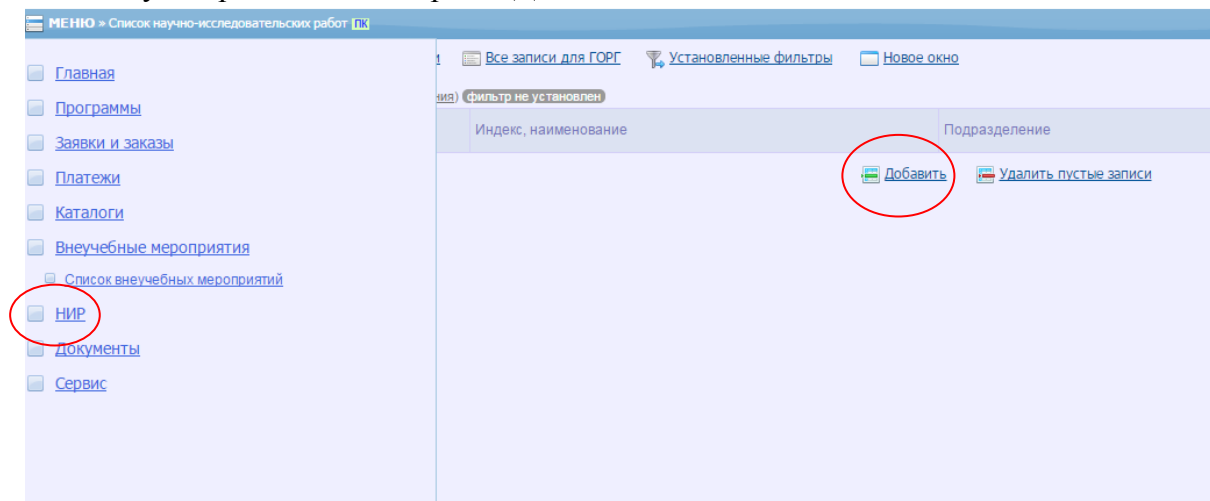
МЕНЮ » Список научно-исследовательских работ ПК

Главная
Программы
Заявки и заказы
Платежи
Каталоги
Внеучебные мероприятия
Список внеучебных мероприятий
НИР
Документы
Сервис

Все записи для ГОРГ
Установленные фильтры
Новое окно

ния) фильтр не установлен

| Индекс, наименование | Подразделение |
|---|---|

Добавить
Удалить пустые записи